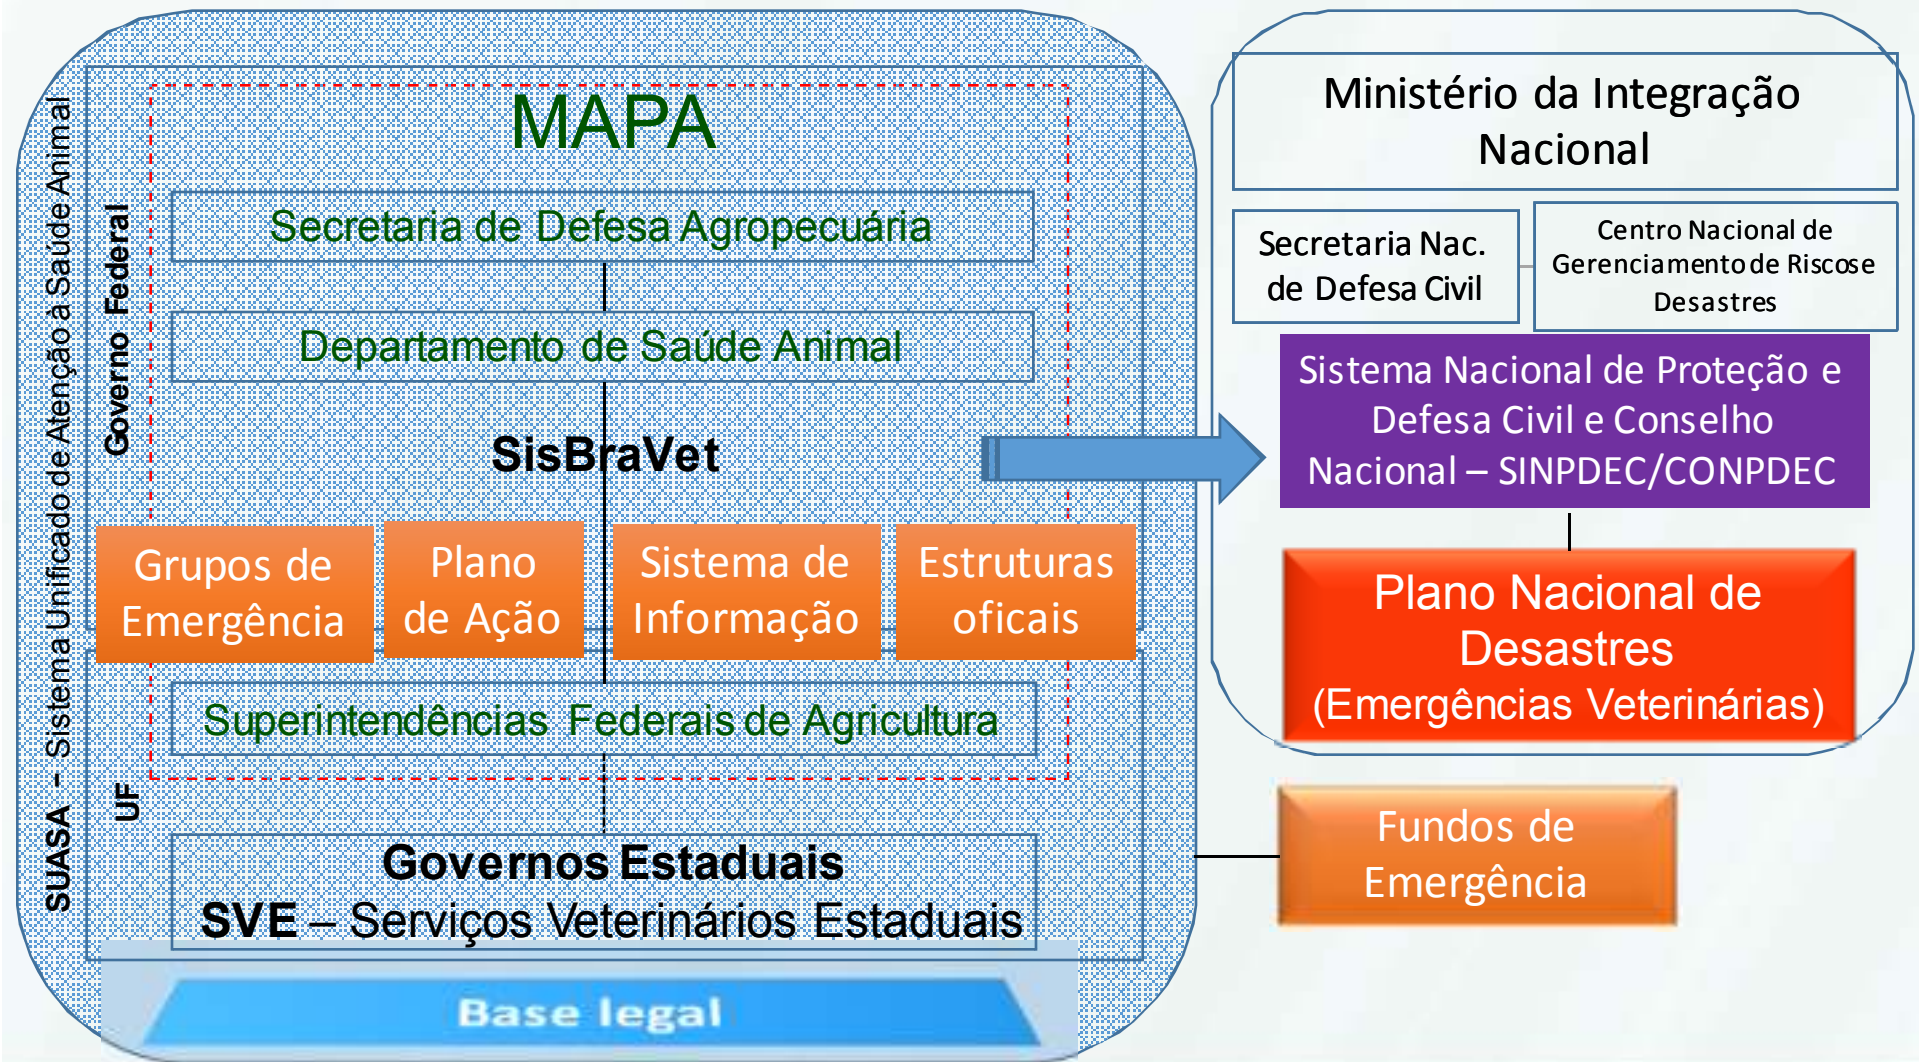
SUASA - Sistema Unificado de Atenção a Saúde Animal

Governo Federal

MAPA

Secretaria de Defesa Agropecuária

Departamento de Saúde Animal

SisBraVet

Grupos de Emergência

Plano de Ação

Sistema de Informação

Estruturas oficiais

Superintendências Federais de Agricultura

UF

Governos Estaduais
SVE – Serviços Veterinários Estaduais

Base legal

Ministério da Integração Nacional

Secretaria Nac. de Defesa Civil

Centro Nacional de Gerenciamento de Riscos e Desastres

Sistema Nacional de Proteção e Defesa Civil e Conselho Nacional – SINPDEC/CONPDEC

Plano Nacional de Desastres
(Emergências Veterinárias)

Fundos de Emergência